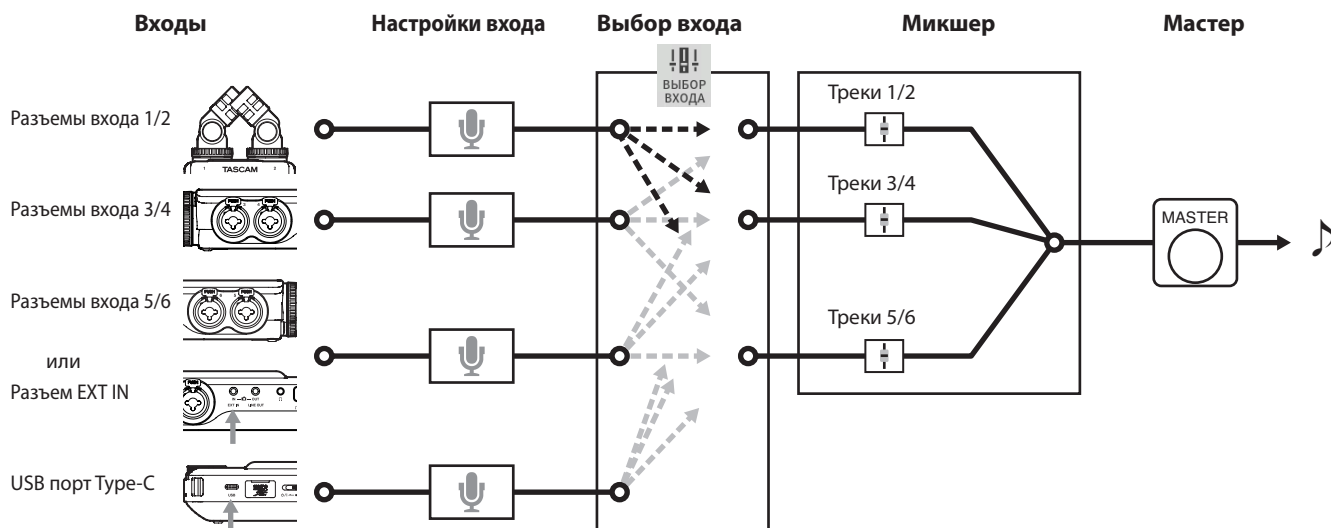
Входы

Настройки входа

Выбор входа

Микшер

Мастер

ВЫБОР ВХОДА

Разъемы входа 1/2

TASCAM

Разъемы входа 3/4

Разъемы входа 5/6

или

Разъем EXT IN

USB порт Type-C

Треки 1/2

Треки 3/4

Треки 5/6

MASTER